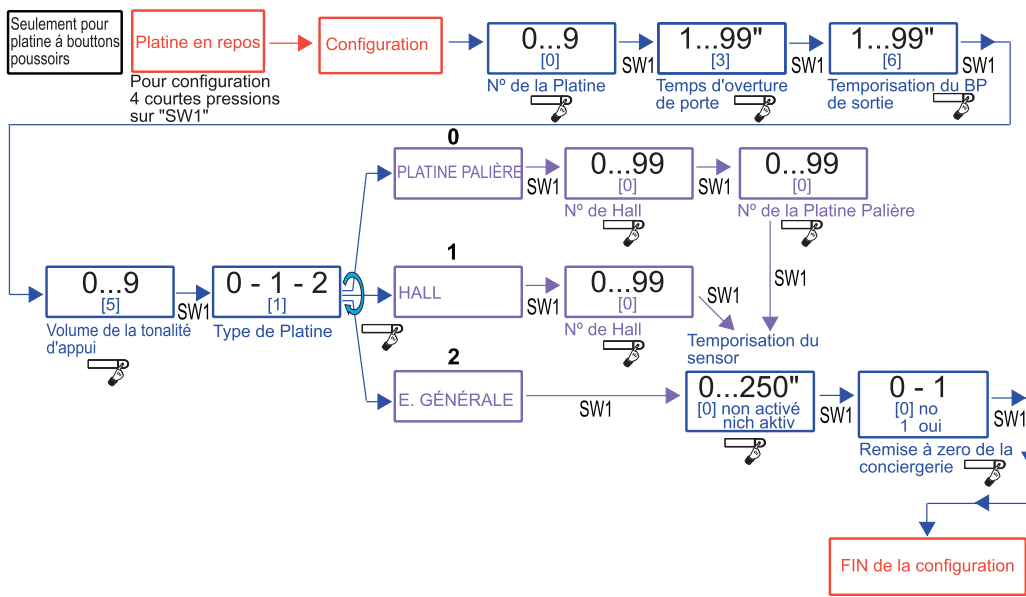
Seulement pour platine á bouttons poussoirs

Platine en repos

Pour configuration 4 courtes pressions sur "SW1"

Configuration

0...9
[0]
Nº de la Platine

SW1

1...99"
[3]
Temps d'overture de porte

SW1

1...99"
[6]
Temporisation du BP de sortie

SW1

0...9
[5]
Volume de la tonalité d'appui

SW1

0 - 1 - 2
[1]
Type de Platine

0

PLATINE PALIÈRE

SW1

0...99
[0]
Nº de Hall

SW1

0...99
[0]
Nº de la Platine Palière

SW1

1

HALL

SW1

0...99
[0]
Nº de Hall

SW1

Temporisation du sensor

2

E. GÉNÉRALE

SW1

0...250"
[0] non activé
nich aktiv

SW1

0 - 1
[0] no
1 oui
Remise à zero de la conciergerie

SW1

FIN de la configuration